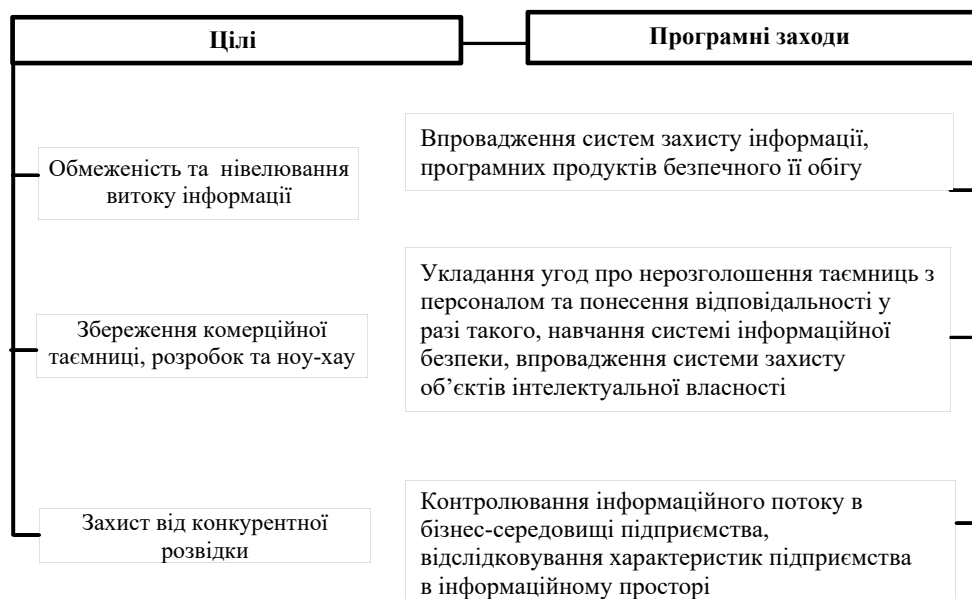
Цілі

Програмні заходи

Обмеженість та нівелювання витоку інформації

Впровадження систем захисту інформації, програмних продуктів безпечного її обігу

Збереження комерційної таємниці, розробок та ноу-хау

Укладання угод про нерозголошення таємниць з персоналом та понесення відповідальності у разі такого, навчання системі інформаційної безпеки, впровадження системи захисту об'єктів інтелектуальної власності

Захист від конкурентної розвідки

Контролювання інформаційного потоку в бізнес-середовищі підприємства, відслідковування характеристик підприємства в інформаційному просторі